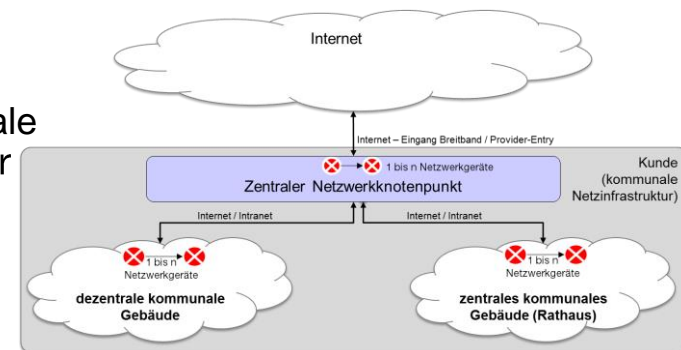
Internet

ale
r

Internet – Eingang Breitband / Provider-Entry

1 bis n Netzwerkgeräte
Zentraler Netzwerkknotenpunkt

Kunde (kommunale Netzinfrastruktur)

Internet / Intranet

Internet / Intranet

1 bis n
Netzwerkgeräte
dezentrale kommunale Gebäude

1 bis n
Netzwerkgeräte
zentrales kommunales Gebäude (Rathaus)